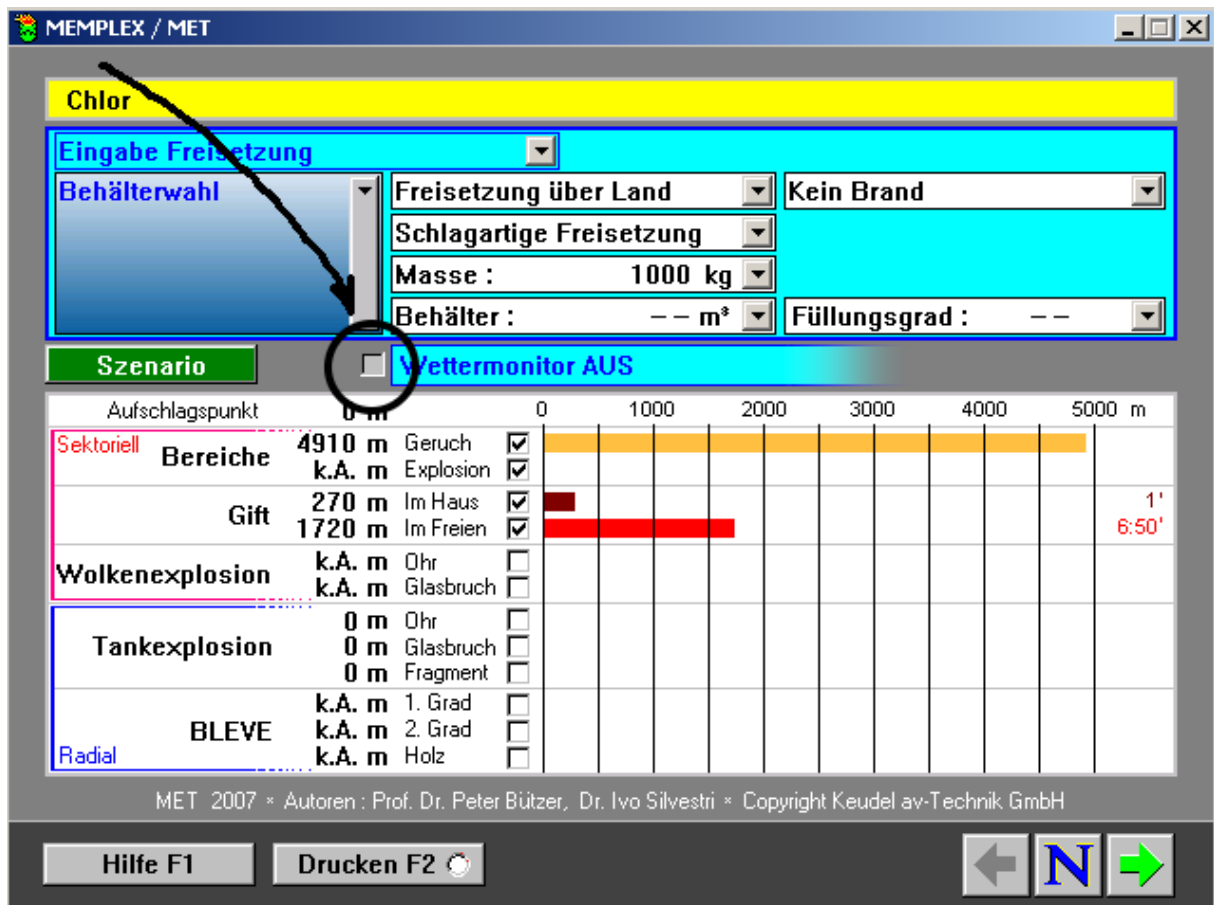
MEMPLEX / MET

Chlor

Eingabe Freisetzung

Behälterwahl

Freisetzung über Land
Kein Brand
Schlagartige Freisetzung
Masse : 1000 kg
Behälter : – – m³
Füllungsgrad : – –

Szenario
Wettermonitor AUS

| Aufschlagspunkt | 0 m | | | 0 1000 2000 3000 4000 5000 m | |
|---|---|---|---|---|---|
| Sektoriell Bereiche | 4910 m | Geruch | ☑ | | |
| | k.A. m | Explosion | ☑ | | |
| Gift | 270 m | Im Haus | ☑ | | 1' |
| | 1720 m | Im Freien | ☑ | | 6:50' |
| Wolkenexplosion | k.A. m | Ohr | ☐ | | |
| | k.A. m | Glasbruch | ☐ | | |
| Tankexplosion | 0 m | Ohr | ☐ | | |
| | 0 m | Glasbruch | ☐ | | |
| | 0 m | Fragment | ☐ | | |
| BLEVE | k.A. m | 1. Grad | ☐ | | |
| | k.A. m | 2. Grad | ☐ | | |
| Radial | k.A. m | Holz | ☐ | | |

MET 2007 × Autoren : Prof. Dr. Peter Bützer, Dr. Ivo Silvestri × Copyright Keudel av-Technik GmbH

Hilfe F1
Drucken F2
N